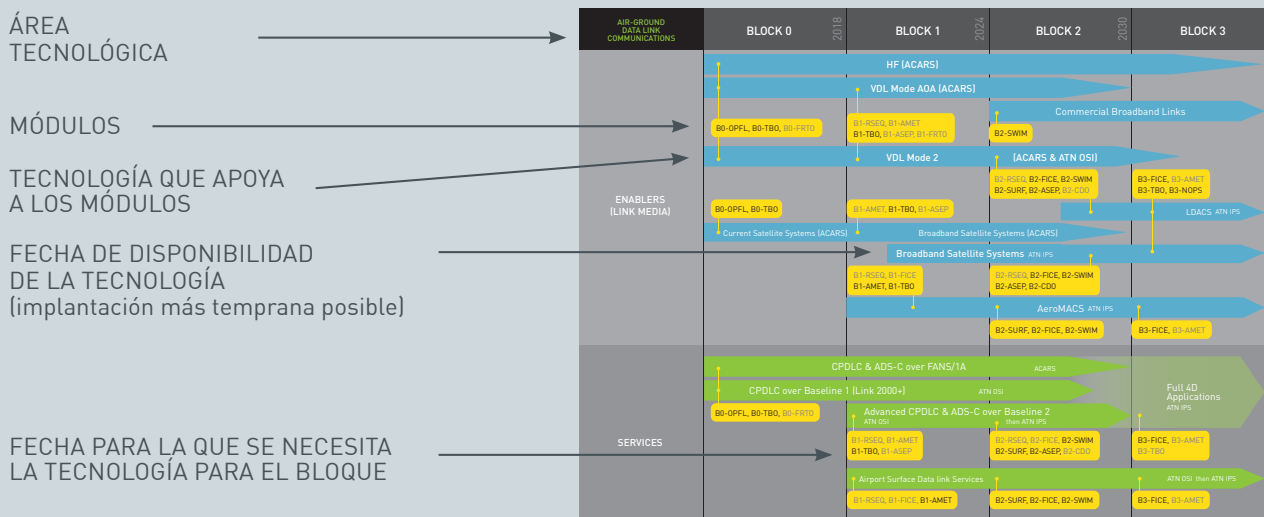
ÁREA TECNOLÓGICA

MÓDULOS

TECNOLOGÍA QUE APOYA A LOS MÓDULOS

FECHA DE DISPONIBILIDAD DE LA TECNOLOGÍA (implantación más temprana posible)

FECHA PARA LA QUE SE NECESITA LA TECNOLOGÍA PARA EL BLOQUE

AIR-GROUND DATA LINK COMMUNICATIONS

BLOCK 0 2018 BLOCK 1 2024 BLOCK 2 2030 BLOCK 3

ENABLERS (LINK MEDIA)

HF (ACARS)

VDL Mode AOA (ACARS)

Commercial Broadband Links

B0-OPFL, B0-TBO, B0-FRTO

B1-RSEQ, B1-AMET B1-TBO, B1-ASEP, B1-FRTO

B2-SWIM

VDL Mode 2 (ACARS & ATN OSI)

B2-RSEQ, B2-FICE, B2-SWIM B2-SURF, B2-ASEP, B2-CDO

B3-FICE, B3-AMET B3-TBO, B3-NOPS

B0-OPFL, B0-TBO

B1-AMET, B1-TBO, B1-ASEP

LDACS ATN IPS

Current Satellite Systems (ACARS)

Broadband Satellite Systems (ACARS)

Broadband Satellite Systems ATN IPS

B1-RSEQ, B1-FICE B1-AMET, B1-TBO

B2-RSEQ, B2-FICE, B2-SWIM B2-ASEP, B2-CDO

AeroMACS ATN IPS

B2-SURF, B2-FICE, B2-SWIM

B3-FICE, B3-AMET

SERVICES

CPDLC & ADS-C over FANS/1A ACARS

CPDLC over Baseline 1 (Link 2000+) ATN OSI

Full 4D Applications ATN IPS

B0-OPFL, B0-TBO, B0-FRTO

Advanced CPDLC & ADS-C over Baseline 2 ATN OSI then ATN IPS

B1-RSEQ, B1-AMET B1-TBO, B1-ASEP

B2-RSEQ, B2-FICE, B2-SWIM B2-SURF, B2-ASEP, B2-CDO

B3-FICE, B3-AMET B3-TBO

Airport Surface Data link Services ATN OSI then ATN IPS

B1-RSEQ, B1-FICE, B1-AMET

B2-SURF, B2-FICE, B2-SWIM

B3-FICE, B3-AMET